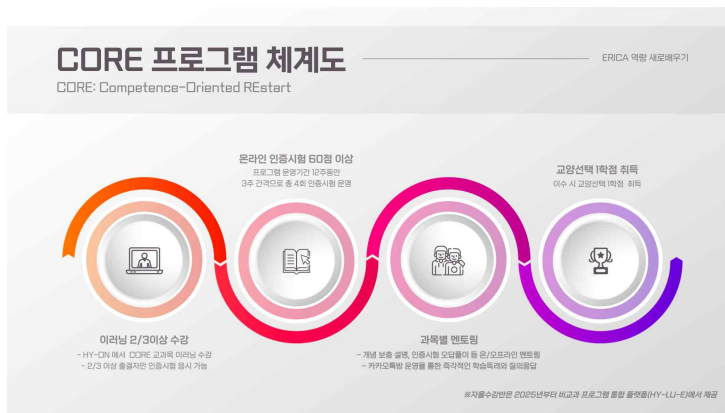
CORE 프로그램 체계도

ERICA 역량 새로배우기

CORE: Competence-Oriented REstart

온라인 인증시험 60점 이상

프로그램 운영기간 12주동안
3주 간격으로 총 4회 인증시험 운영

교양선택 1학점 취득

이수 시 교양선택 1학점 취득

이러닝 2/3이상 수강

- HY-ON 에서 CORE 교과목 이러닝 수강
- 2/3 이상 충결자만 인증시험 응시 가능

과목별 멘토링

- 개념 보충 설명, 인증시험 오답풀이 등 온/오프라인 멘토링
- 카카오톡방 운영을 통한 즉각적인 학습독려와 질의응답

※자율수강반은 2025년부터 비교과 프로그램 통합 플랫폼(HY-LU-E)에서 제공